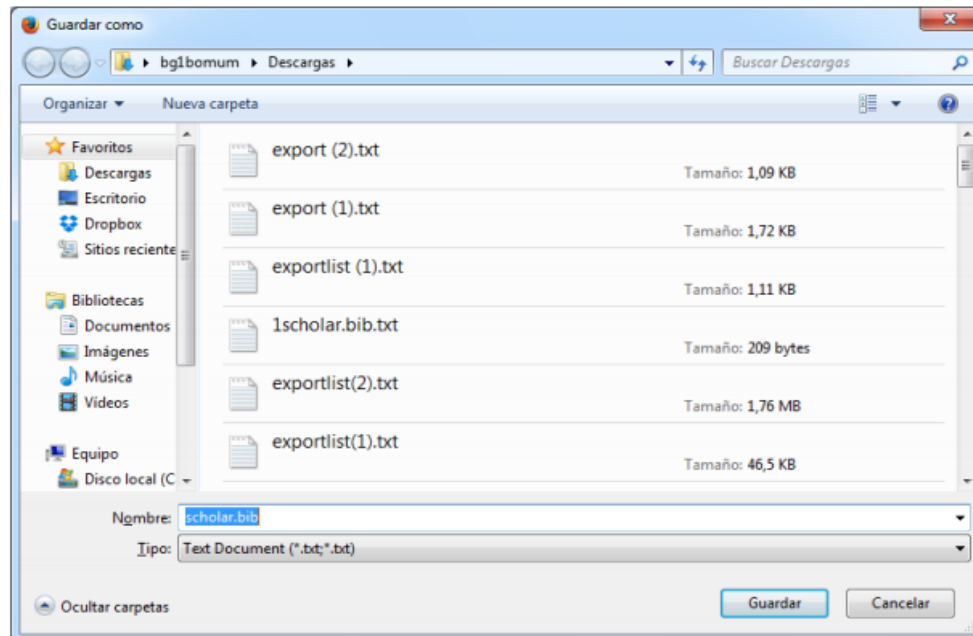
Guardar como

bg1bomum ▸ Descargas ▸

Buscar Descargas

Organizar ▾ Nueva carpeta

Favoritos
Descargas
Escritorio
Dropbox
Sitios reciente

Bibliotecas
Documentos
Imágenes
Música
Vídeos

Equipo
Disco local (C

export (2).txt
Tamaño: 1,09 KB

export (1).txt
Tamaño: 1,72 KB

exportlist (1).txt
Tamaño: 1,11 KB

1scholar.bib.txt
Tamaño: 209 bytes

exportlist(2).txt
Tamaño: 1,76 MB

exportlist(1).txt
Tamaño: 46,5 KB

Nombre: scholar.bib

Tipo: Text Document (*.txt;*.txt)

Ocultar carpetas

Guardar

Cancelar